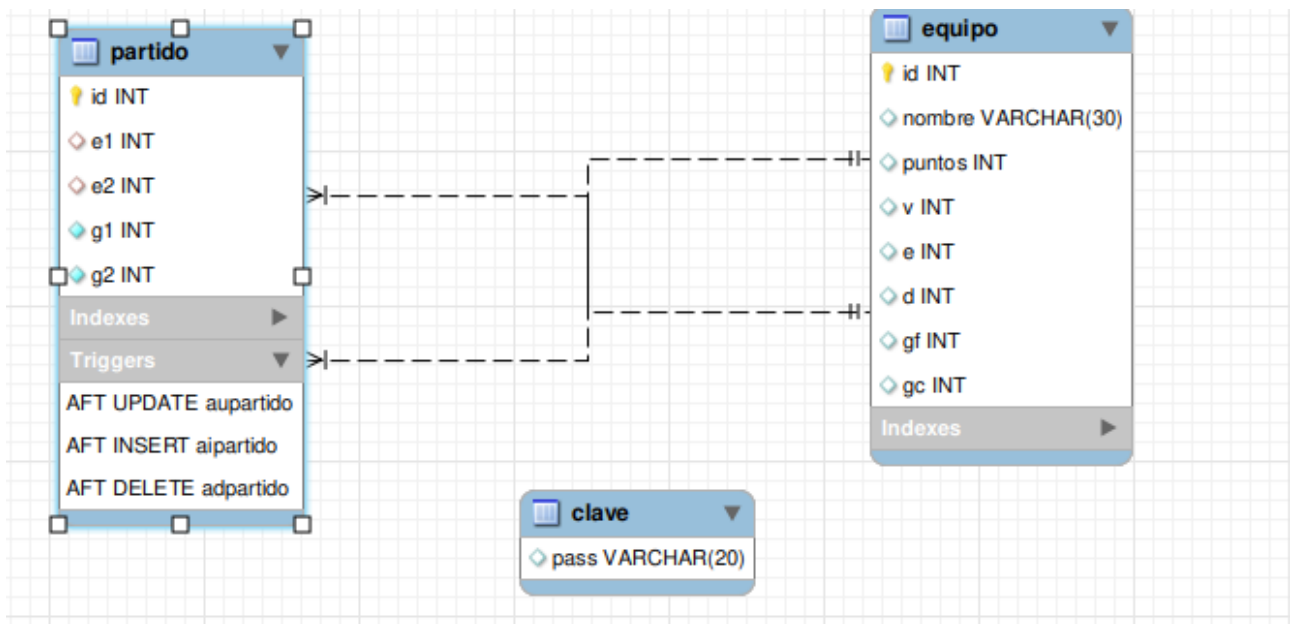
partido

id INT
e1 INT
e2 INT
g1 INT
g2 INT

Indexes

Triggers

AFT UPDATE aupartido
AFT INSERT aipartido
AFT DELETE adpartido

equipo

id INT
nombre VARCHAR(30)
puntos INT
v INT
e INT
d INT
gf INT
gc INT

Indexes

clave

pass VARCHAR(20)